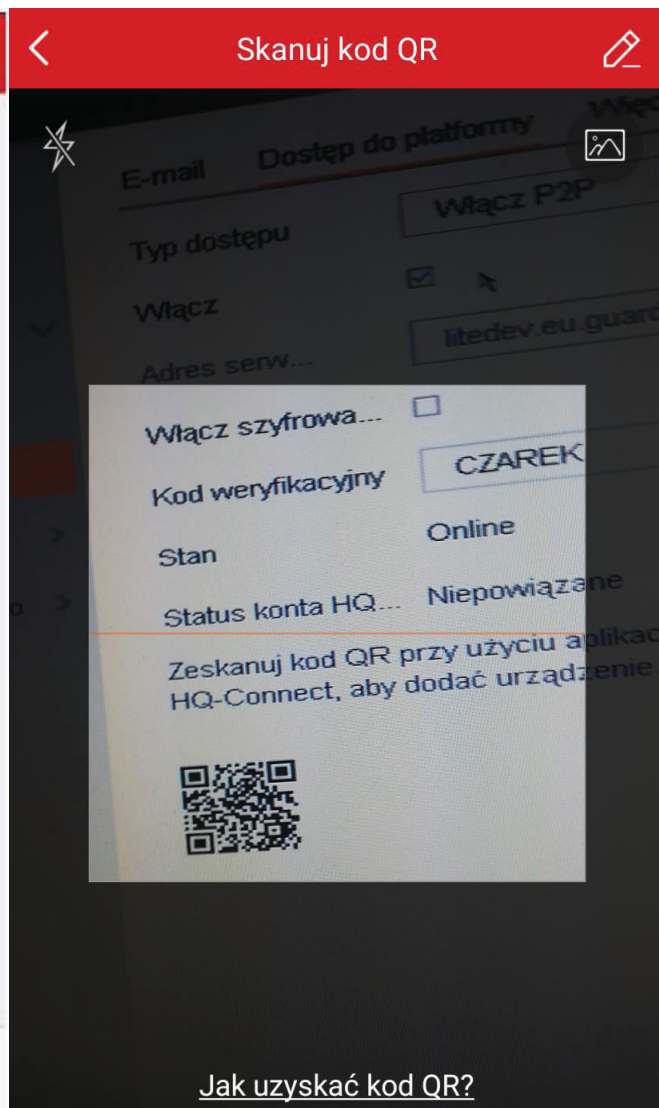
Skanuj kod QR

E-mail Dostęp do platformy Więc

Typ dostępu Włącz P2P

Włącz

Adres serw... litedev.eu.guard

Włącz szyfrowa...

Kod weryfikacyjny CZAREK

Stan Online

Status konta HQ... Niepowiązane

Zeskanuj kod QR przy użyciu aplikac HQ-Connect, aby dodać urządzenie

Jak uzyskać kod QR?